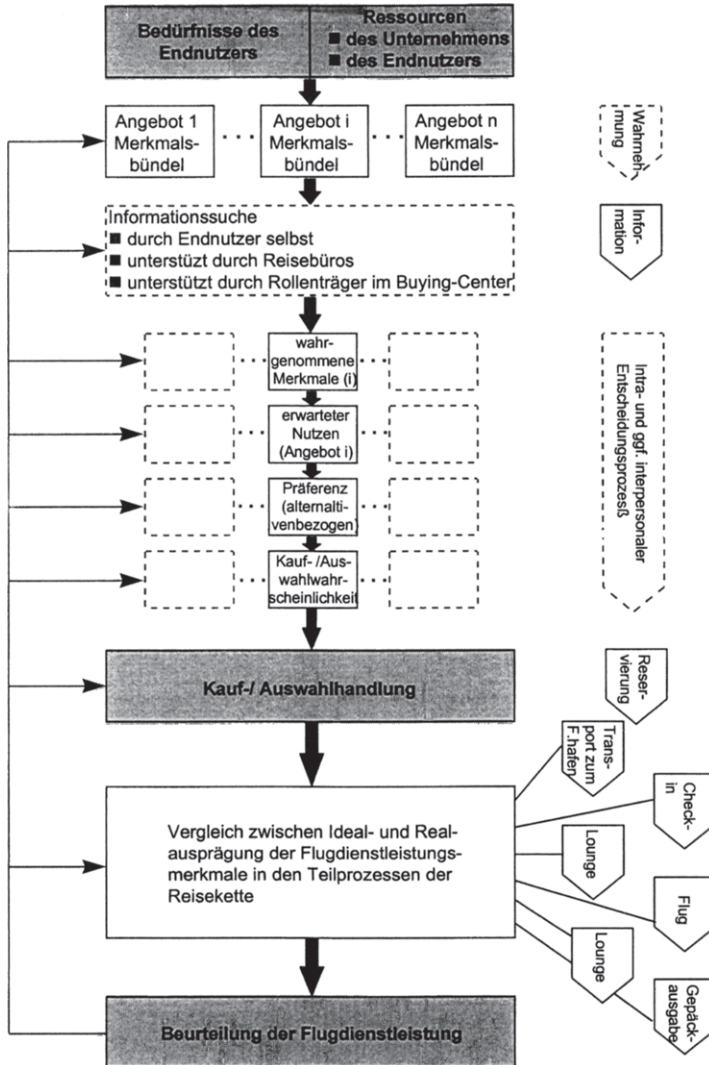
Bedürfnisse des Endnutzers

Ressourcen
■ des Unternehmens
■ des Endnutzers

Angebot 1 Merkmalsbündel

Angebot i Merkmalsbündel

Angebot n Merkmalsbündel

Wahrnehmung

Informationssuche
■ durch Endnutzer selbst
■ unterstützt durch Reisebüros
■ unterstützt durch Rollenträger im Buying-Center

Information

wahrgenommene Merkmale (i)

erwarteter Nutzen (Angebot i)

Präferenz (alternaltivenbezogen)

Kauf- /Auswahlwahrscheinlichkeit

Intra- und ggf. interpersonaler Entscheidungsprozeß

Kauf-/ Auswahlhandlung

Reservierung

Transport zum F.hafen

Check-in

Lounge

Flug

Lounge

Gepäckausgabe

Vergleich zwischen Ideal- und Realausprägung der Flugdienstleistungsmerkmale in den Teilprozessen der Reisekette

Beurteilung der Flugdienstleistung